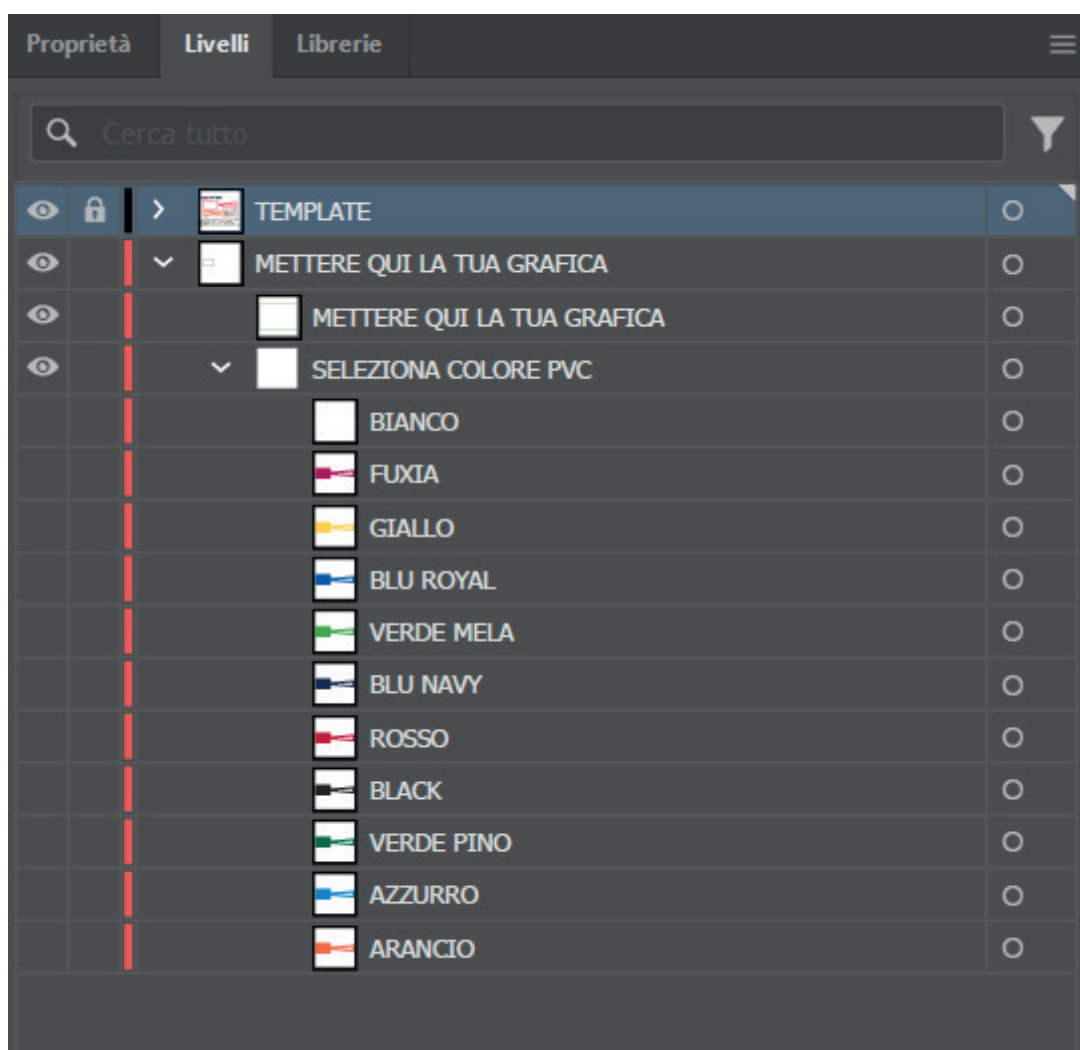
Proprietà Livelli Librerie

Cerca tutto

TEMPLATE
METTERE QUI LA TUA GRAFICA
METTERE QUI LA TUA GRAFICA
SELEZIONA COLORE PVC
BIANCO
FUXIA
GIALLO
BLU ROYAL
VERDE MELA
BLU NAVY
ROSSO
BLACK
VERDE PINO
AZZURRO
ARANCIO